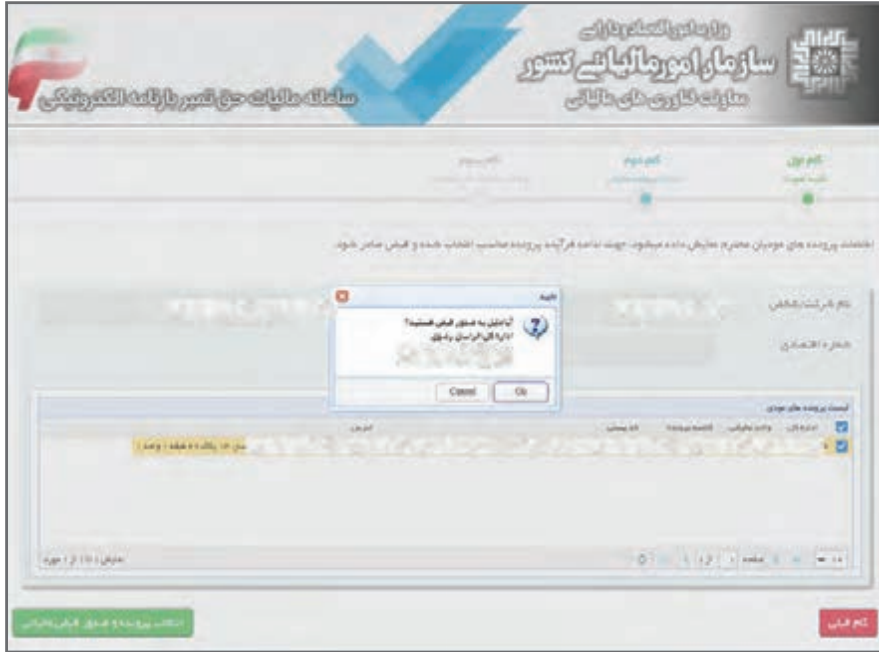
وزارت امور اقتصادی و دارایی
سازمان امور مالیاتی کشور
معاونت فناوری های مالیاتی

سامانه مالیات حق تمبر بارنامه الکترونیکی

گام اول
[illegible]

گام دوم
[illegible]

گام سوم
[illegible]

لیست پرونده های مودیان محترم نمایش داده میشود، جهت ادامه فرآیند پرونده مناسب انتخاب شده و قبض صادر شود.

نام شرکت/شخص

شماره اقتصادی

تاييد
آیا مایل به صدور قبض هستید؟
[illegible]
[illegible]
Cancel
Ok

لیست پرونده های مودی
اداره کل
واحد مالیاتی
کلاسه پرونده
کد پستی
آدرس
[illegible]

نمایش ۱ تا ۱ از ۱ مورد
صفحه ۱ از ۱

انتخاب پرونده و صدور قبض مالیاتی

گام قبلی